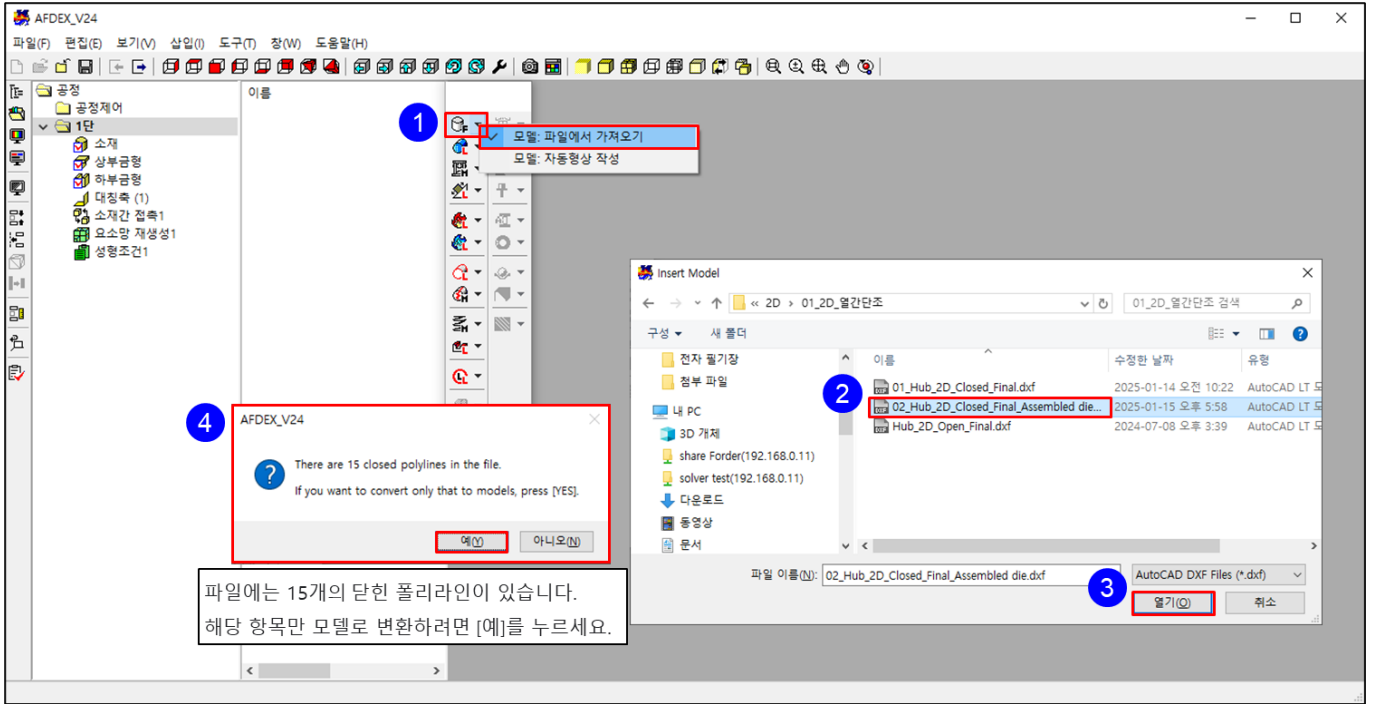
AFDEX_V24

파일(F) 편집(E) 보기(V) 삽입(I) 도구(T) 창(W) 도움말(H)

공정
공정제어
1단
소재
상부금형
하부금형
대칭축 (1)
소재간 접촉1
요소망 재생성1
성형조건1

이름

1

모델: 파일에서 가져오기
모델: 자동형상 작성

Insert Model

« 2D › 01_2D_열간단조

01_2D_열간단조 검색

구성 ▾ 새 폴더

전자 필기장
첨부 파일
내 PC
3D 개체
share Forder(192.168.0.11)
solver test(192.168.0.11)
다운로드
동영상
문서

이름 | 수정한 날짜 | 유형
01_Hub_2D_Closed_Final.dxf | 2025-01-14 오전 10:22 | AutoCAD LT 도
02_Hub_2D_Closed_Final_Assembled die... | 2025-01-15 오후 5:58 | AutoCAD LT 도
Hub_2D_Open_Final.dxf | 2024-07-08 오후 3:39 | AutoCAD LT 도

2

파일 이름(N): 02_Hub_2D_Closed_Final_Assembled die.dxf
AutoCAD DXF Files (*.dxf)

3

열기(O) 취소

4

AFDEX_V24

There are 15 closed polylines in the file.
If you want to convert only that to models, press [YES].

예(Y) 아니오(N)

파일에는 15개의 닫힌 폴리라인이 있습니다.
해당 항목만 모델로 변환하려면 [예]를 누르세요.